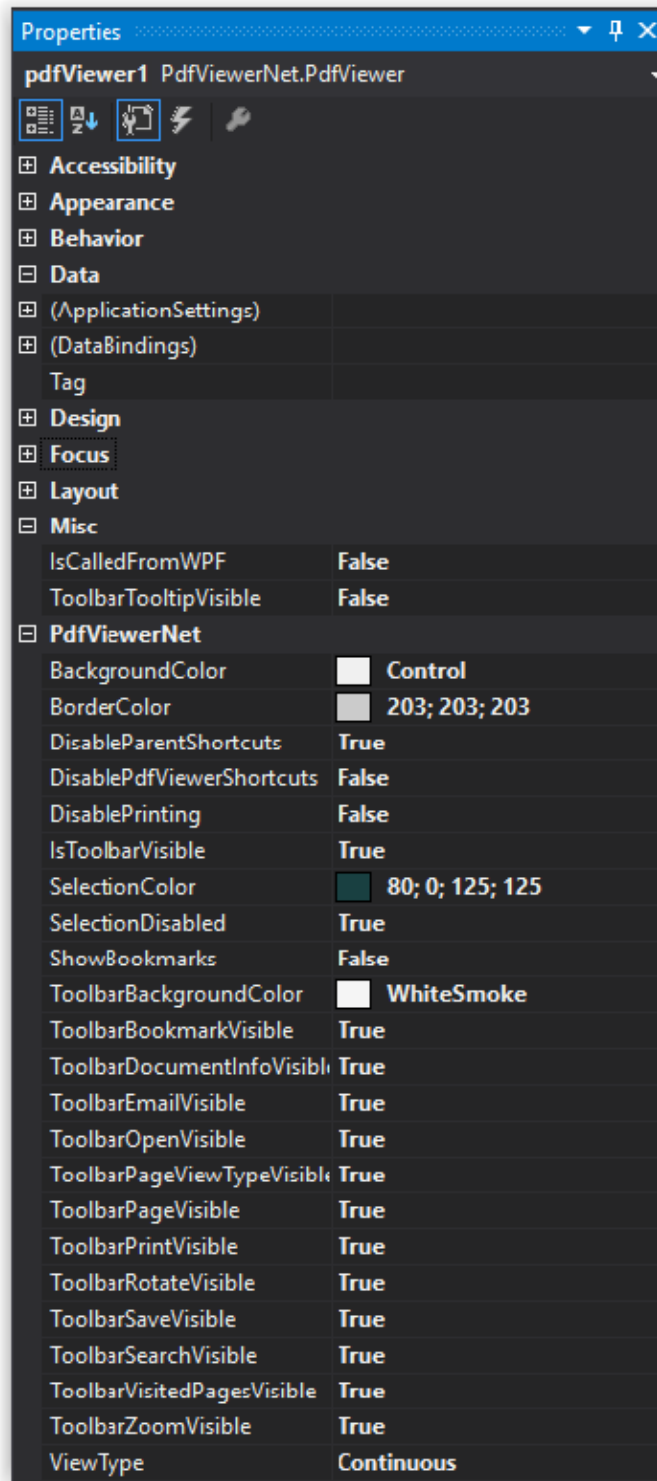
Properties

pdfViewer1 PdfViewerNet.PdfViewer

Accessibility
Appearance
Behavior
Data

| | |
|---|---|
| (ApplicationSettings) | |
| (DataBindings) | |
| Tag | |

Design
Focus
Layout
Misc

| | |
|---|---|
| IsCalledFromWPF | False |
| ToolbarTooltipVisible | False |

PdfViewerNet

| | |
|---|---|
| BackgroundColor | Control |
| BorderColor | 203; 203; 203 |
| DisableParentShortcuts | True |
| DisablePdfViewerShortcuts | False |
| DisablePrinting | False |
| IsToolbarVisible | True |
| SelectionColor | 80; 0; 125; 125 |
| SelectionDisabled | True |
| ShowBookmarks | False |
| ToolbarBackgroundColor | WhiteSmoke |
| ToolbarBookmarkVisible | True |
| ToolbarDocumentInfoVisibl | True |
| ToolbarEmailVisible | True |
| ToolbarOpenVisible | True |
| ToolbarPageViewTypeVisibl | True |
| ToolbarPageVisible | True |
| ToolbarPrintVisible | True |
| ToolbarRotateVisible | True |
| ToolbarSaveVisible | True |
| ToolbarSearchVisible | True |
| ToolbarVisitedPagesVisible | True |
| ToolbarZoomVisible | True |
| ViewType | Continuous |